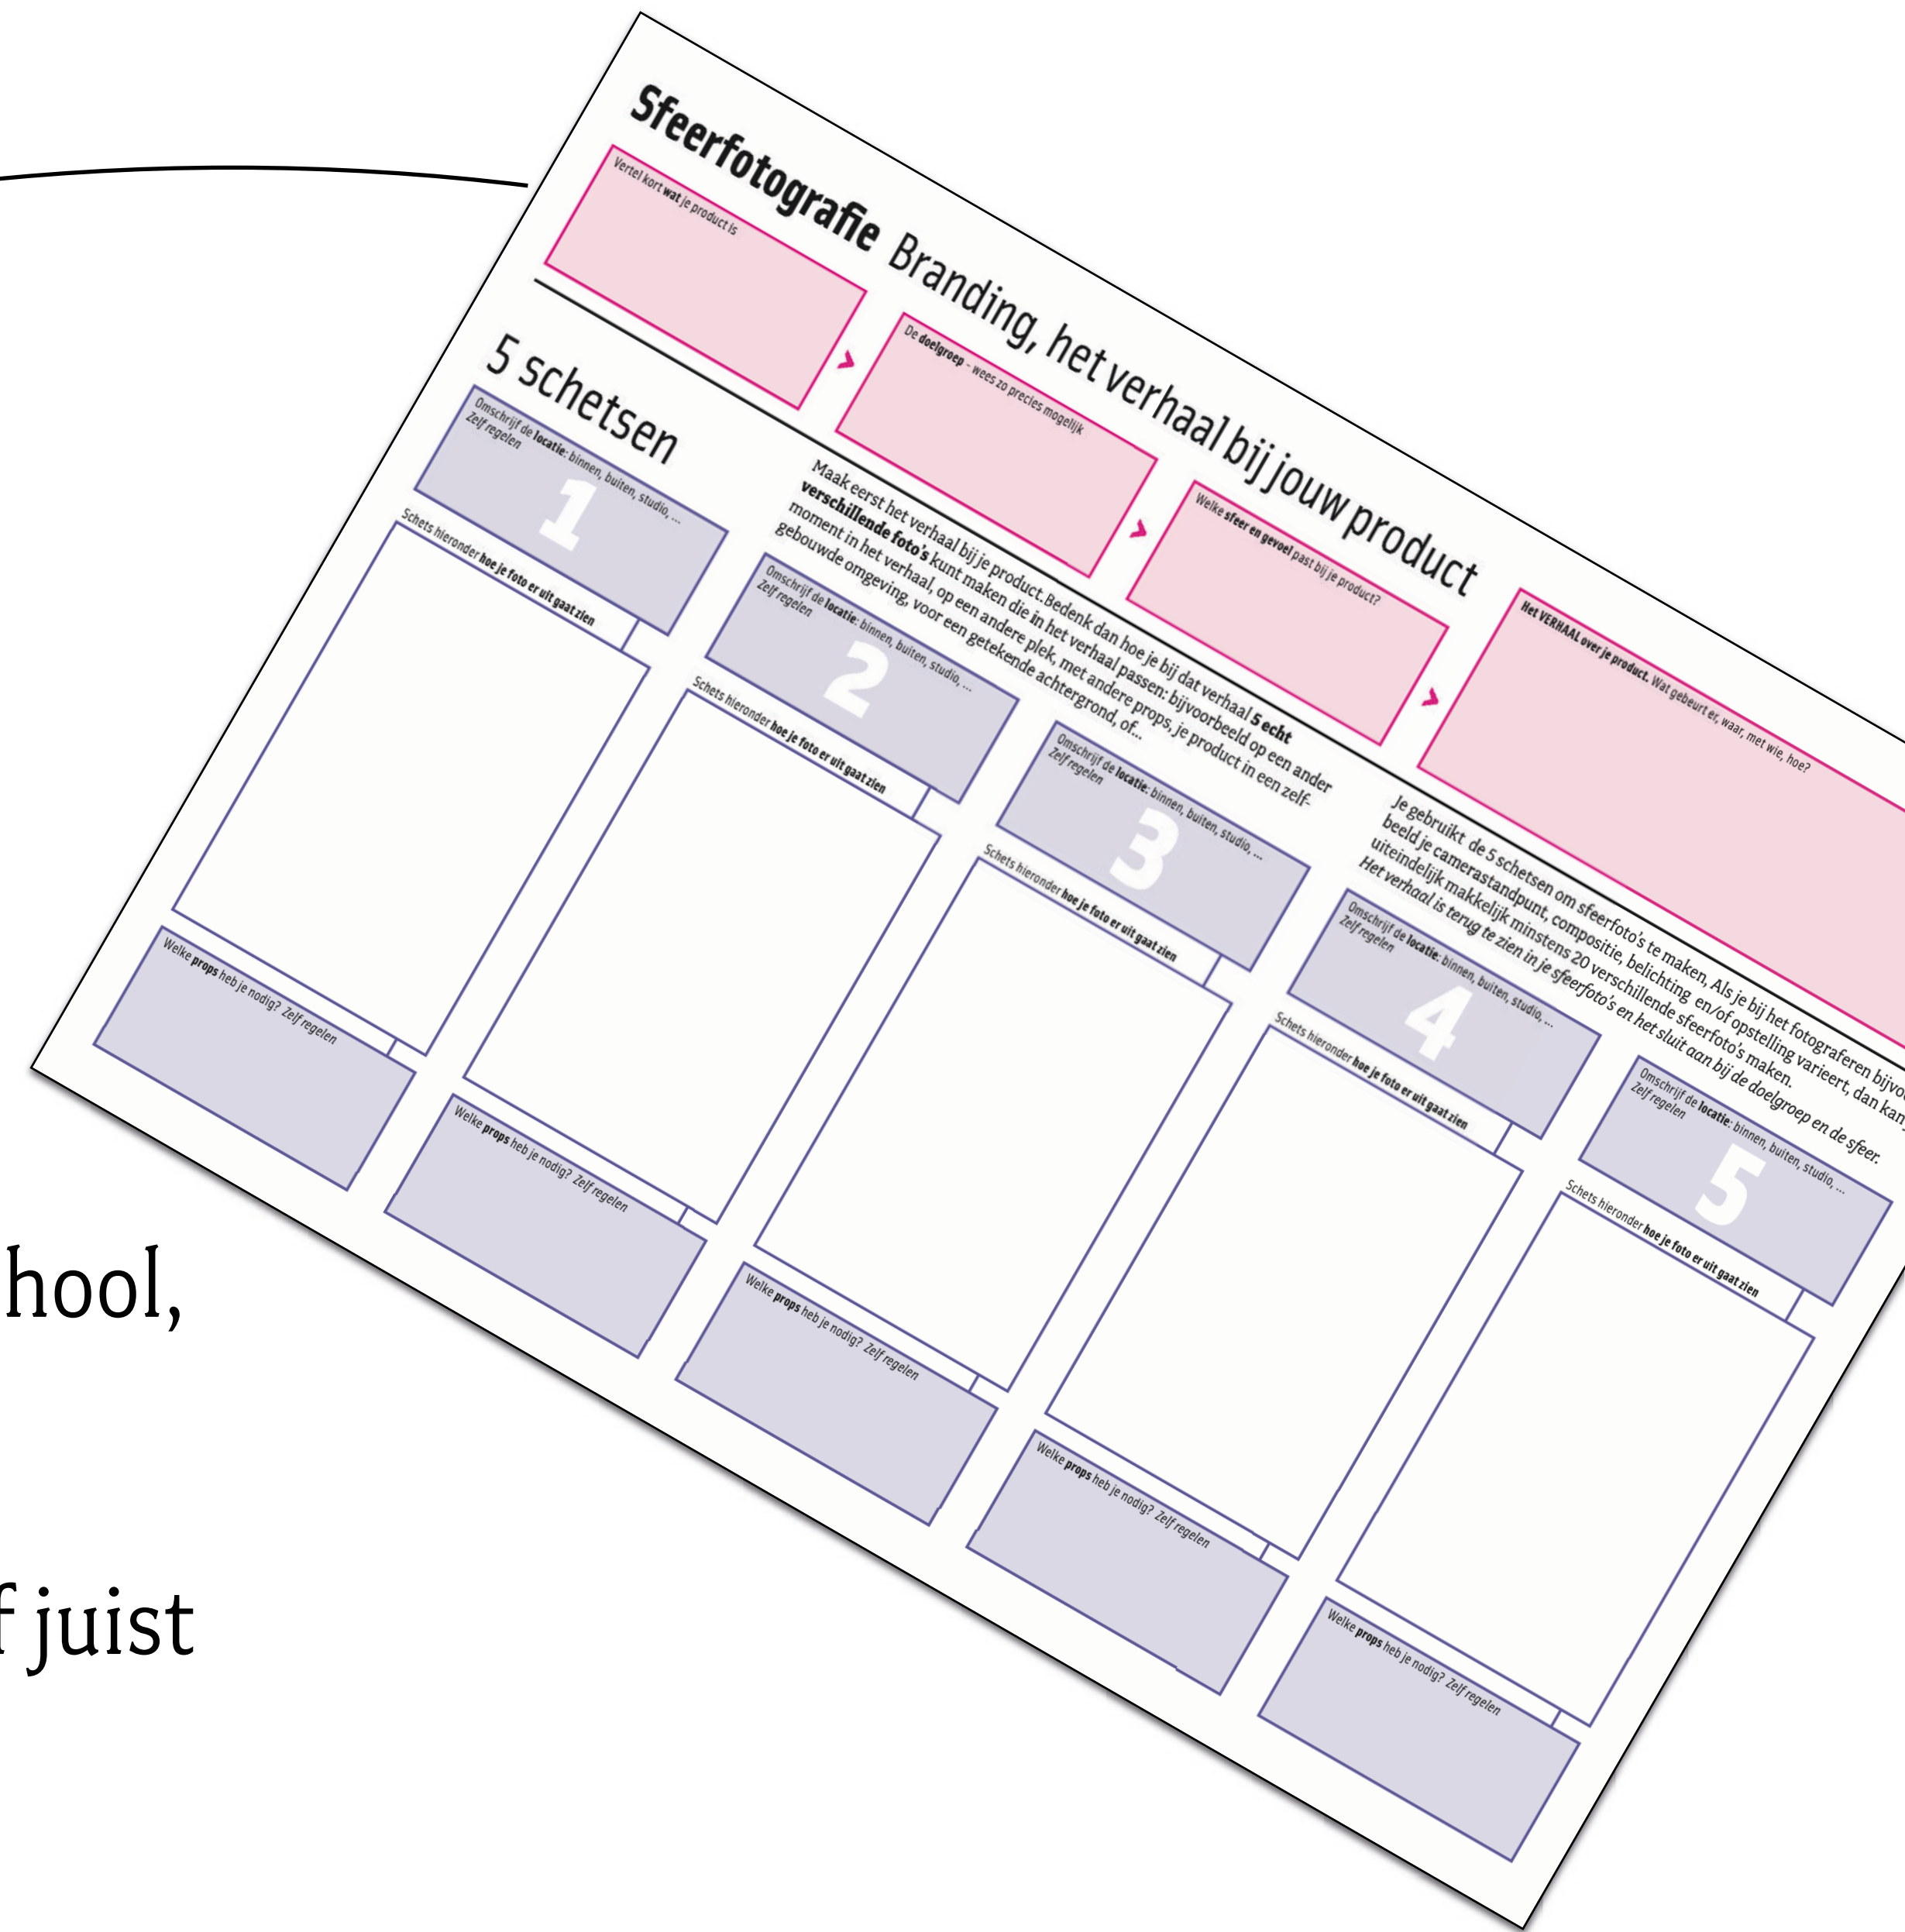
Sfeerfotografie Branding, het verhaal bij jouw product

Vertel kort wat je product is

De doelgroep – wees zo precies mogelijk

Welke sfeer en gevoel past bij je product?

Het VERHAAL over je product. Wat gebeurt er, waar, met wie, hoe?

5 schetsen

Maak eerst het verhaal bij je product. Bedenk dan hoe je bij dat verhaal 5 echt verschillende foto's kunt maken die in het verhaal passen: bijvoorbeeld op een ander moment in het verhaal, op een andere plek, met andere props, je product in een zelfgebouwde omgeving, voor een getekende achtergrond, of...

Je gebruikt de 5 schetsen om sfeerfoto's te maken. Als je bij het fotograferen bijvo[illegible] beeld je camerastandpunt, compositie, belichting en/of opstelling varieert, dan kan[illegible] uiteindelijk makkelijk minstens 20 verschillende sfeerfoto's maken. Het verhaal is terug te zien in je sfeerfoto's en het sluit aan bij de doelgroep en de sfeer.

Omschrijf de locatie: binnen, buiten, studio, ...
Zelf regelen
1
Schets hieronder hoe je foto er uit gaat zien
Welke props heb je nodig? Zelf regelen

Omschrijf de locatie: binnen, buiten, studio, ...
Zelf regelen
2
Schets hieronder hoe je foto er uit gaat zien
Welke props heb je nodig? Zelf regelen

Omschrijf de locatie: binnen, buiten, studio, ...
Zelf regelen
3
Schets hieronder hoe je foto er uit gaat zien
Welke props heb je nodig? Zelf regelen

Omschrijf de locatie: binnen, buiten, studio, ...
Zelf regelen
4
Schets hieronder hoe je foto er uit gaat zien
Welke props heb je nodig? Zelf regelen

Omschrijf de locatie: binnen, buiten, studio, ...
Zelf regelen
5
Schets hieronder hoe je foto er uit gaat zien
Welke props heb je nodig? Zelf regelen

hool,

f juist